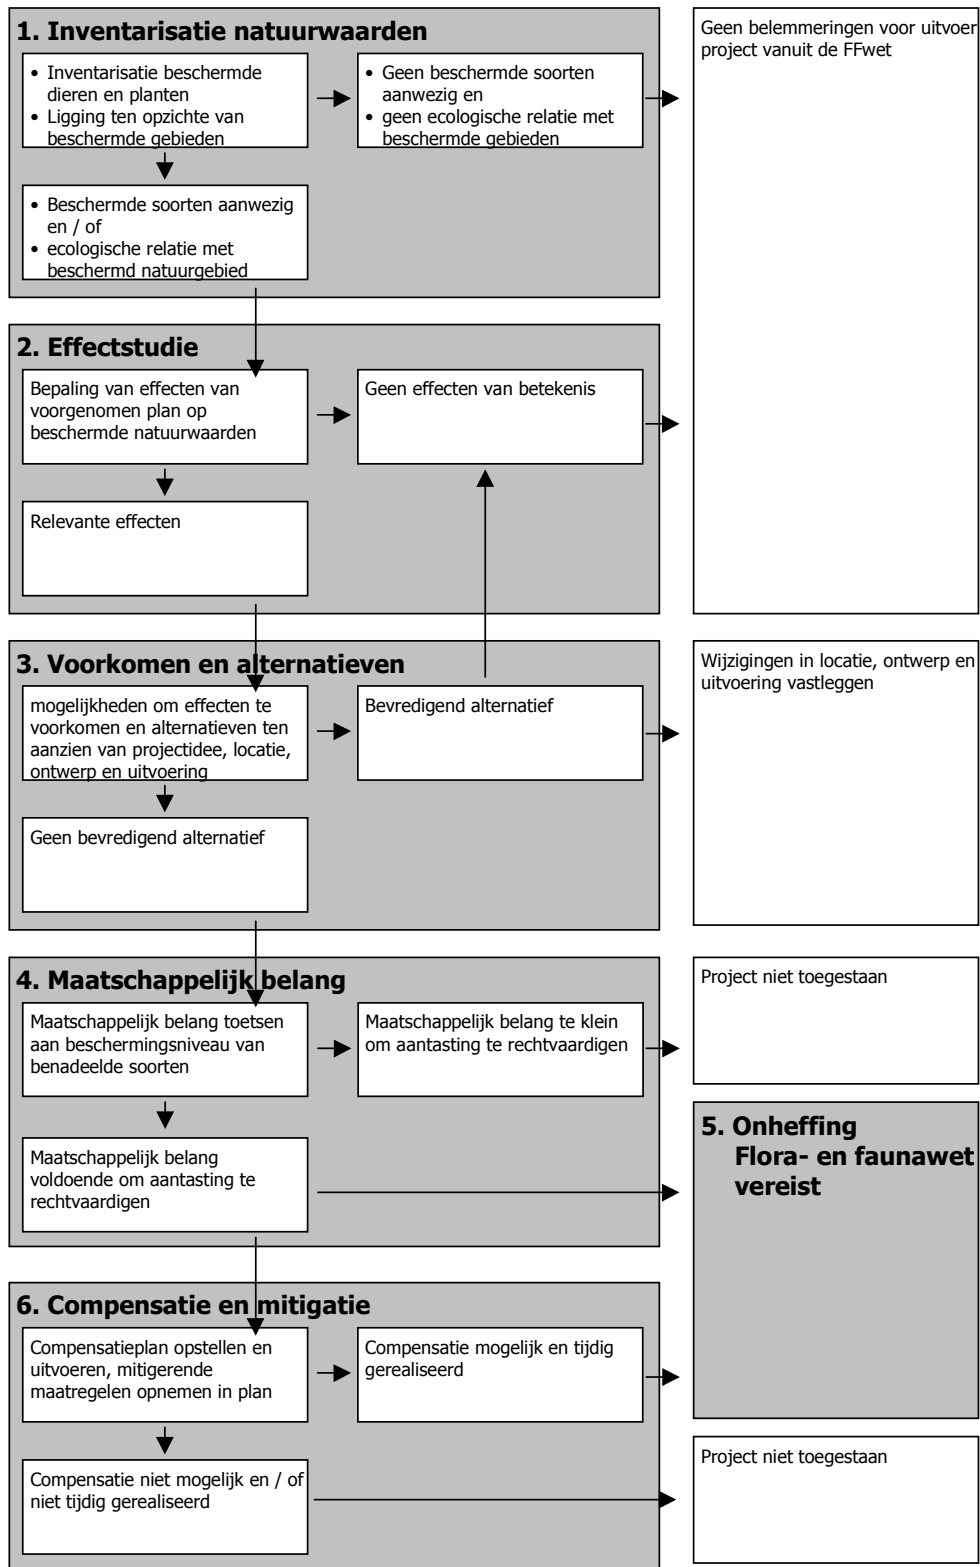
1. Inventarisatie natuurwaarden

• Inventarisatie beschermde dieren en planten
• Ligging ten opzichte van beschermde gebieden

• Geen beschermde soorten aanwezig en
• geen ecologische relatie met beschermde gebieden

• Beschermde soorten aanwezig en / of
• ecologische relatie met beschermd natuurgebied

Geen belemmeringen voor uitvoer project vanuit de FFwet

2. Effectstudie

Bepaling van effecten van voorgenomen plan op beschermde natuurwaarden

Geen effecten van betekenis

Relevante effecten

3. Voorkomen en alternatieven

mogelijkheden om effecten te voorkomen en alternatieven ten aanzien van projectidee, locatie, ontwerp en uitvoering

Bevredigend alternatief

Wijzigingen in locatie, ontwerp en uitvoering vastleggen

Geen bevredigend alternatief

4. Maatschappelijk belang

Maatschappelijk belang toetsen aan beschermingsniveau van benadeelde soorten

Maatschappelijk belang te klein om aantasting te rechtvaardigen

Project niet toegestaan

Maatschappelijk belang voldoende om aantasting te rechtvaardigen

5. Onheffing Flora- en faunawet vereist

6. Compensatie en mitigatie

Compensatieplan opstellen en uitvoeren, mitigerende maatregelen opnemen in plan

Compensatie mogelijk en tijdig gerealiseerd

Compensatie niet mogelijk en / of niet tijdig gerealiseerd

Project niet toegestaan